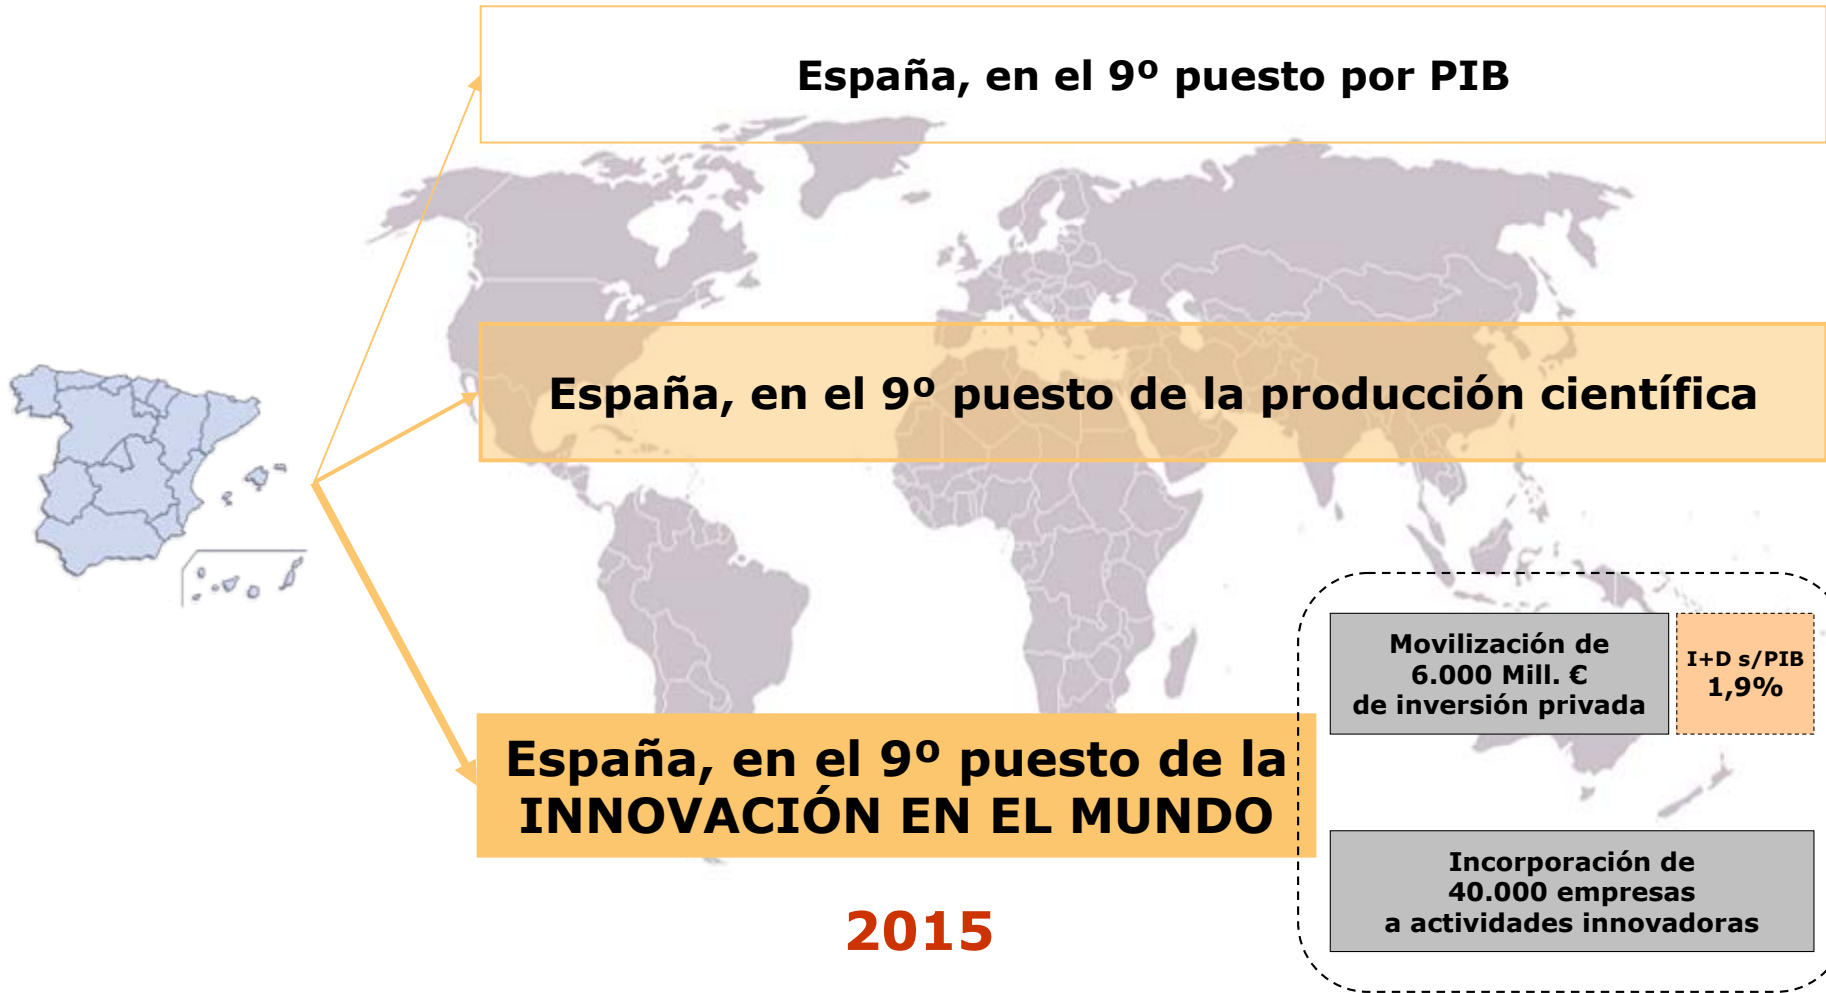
España, en el 9º puesto por PIB

España, en el 9º puesto de la producción científica

España, en el 9º puesto de la INNOVACIÓN EN EL MUNDO

2015

Movilización de 6.000 Mill. € de inversión privada

I+D s/PIB 1,9%

Incorporación de 40.000 empresas a actividades innovadoras